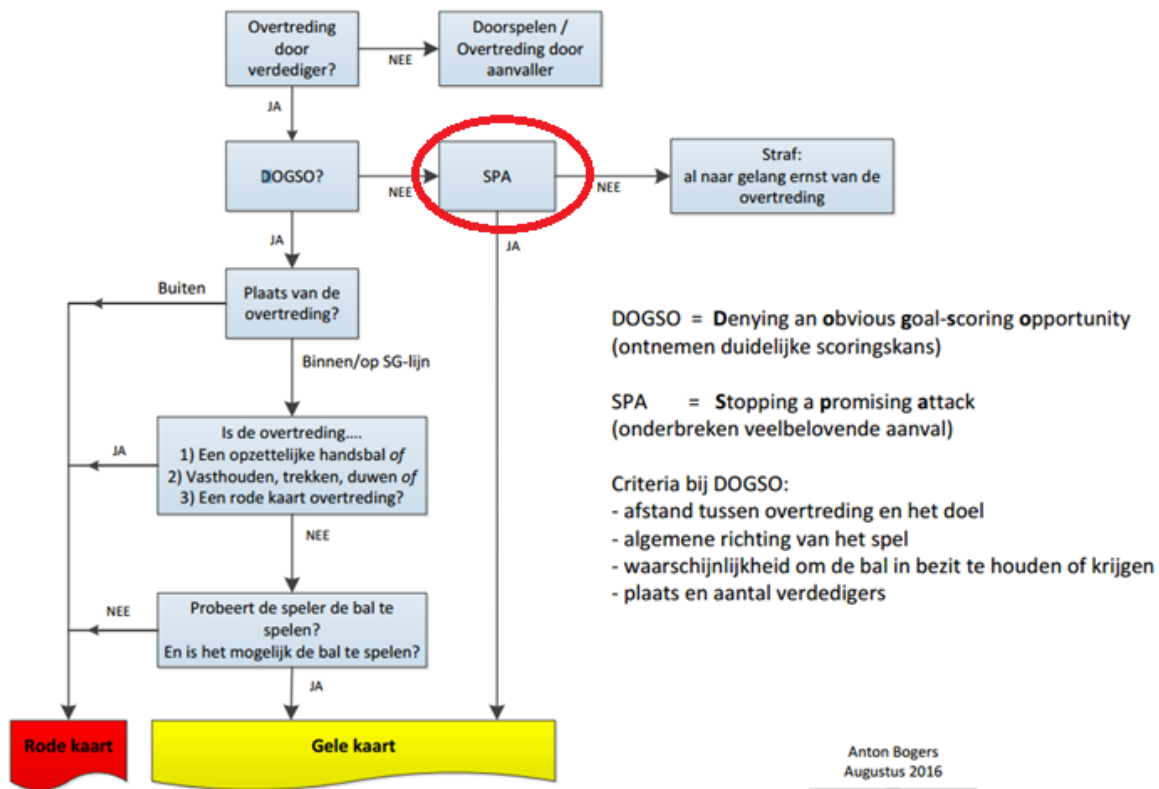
Overtreding door verdediger?

NEE

Doorspelen / Overtreding door aanvaller

JA

DOGSO?

NEE

SPA

NEE

Straf: al naar gelang ernst van de overtreding

JA

JA

Buiten

Plaats van de overtreding?

Binnen/op SG-lijn

DOGSO = Denying an obvious goal-scoring opportunity (ontnemen duidelijke scoringskans)

SPA = Stopping a promising attack (onderbreken veelbelovende aanval)

JA

Is de overtreding….
1) Een opzettelijke handsbal *of*
2) Vasthouden, trekken, duwen *of*
3) Een rode kaart overtreding?

Criteria bij DOGSO:
- afstand tussen overtreding en het doel
- algemene richting van het spel
- waarschijnlijkheid om de bal in bezit te houden of krijgen
- plaats en aantal verdedigers

NEE

NEE

Probeert de speler de bal te spelen?
En is het mogelijk de bal te spelen?

JA

Rode kaart

Gele kaart

Anton Bogers
Augustus 2016